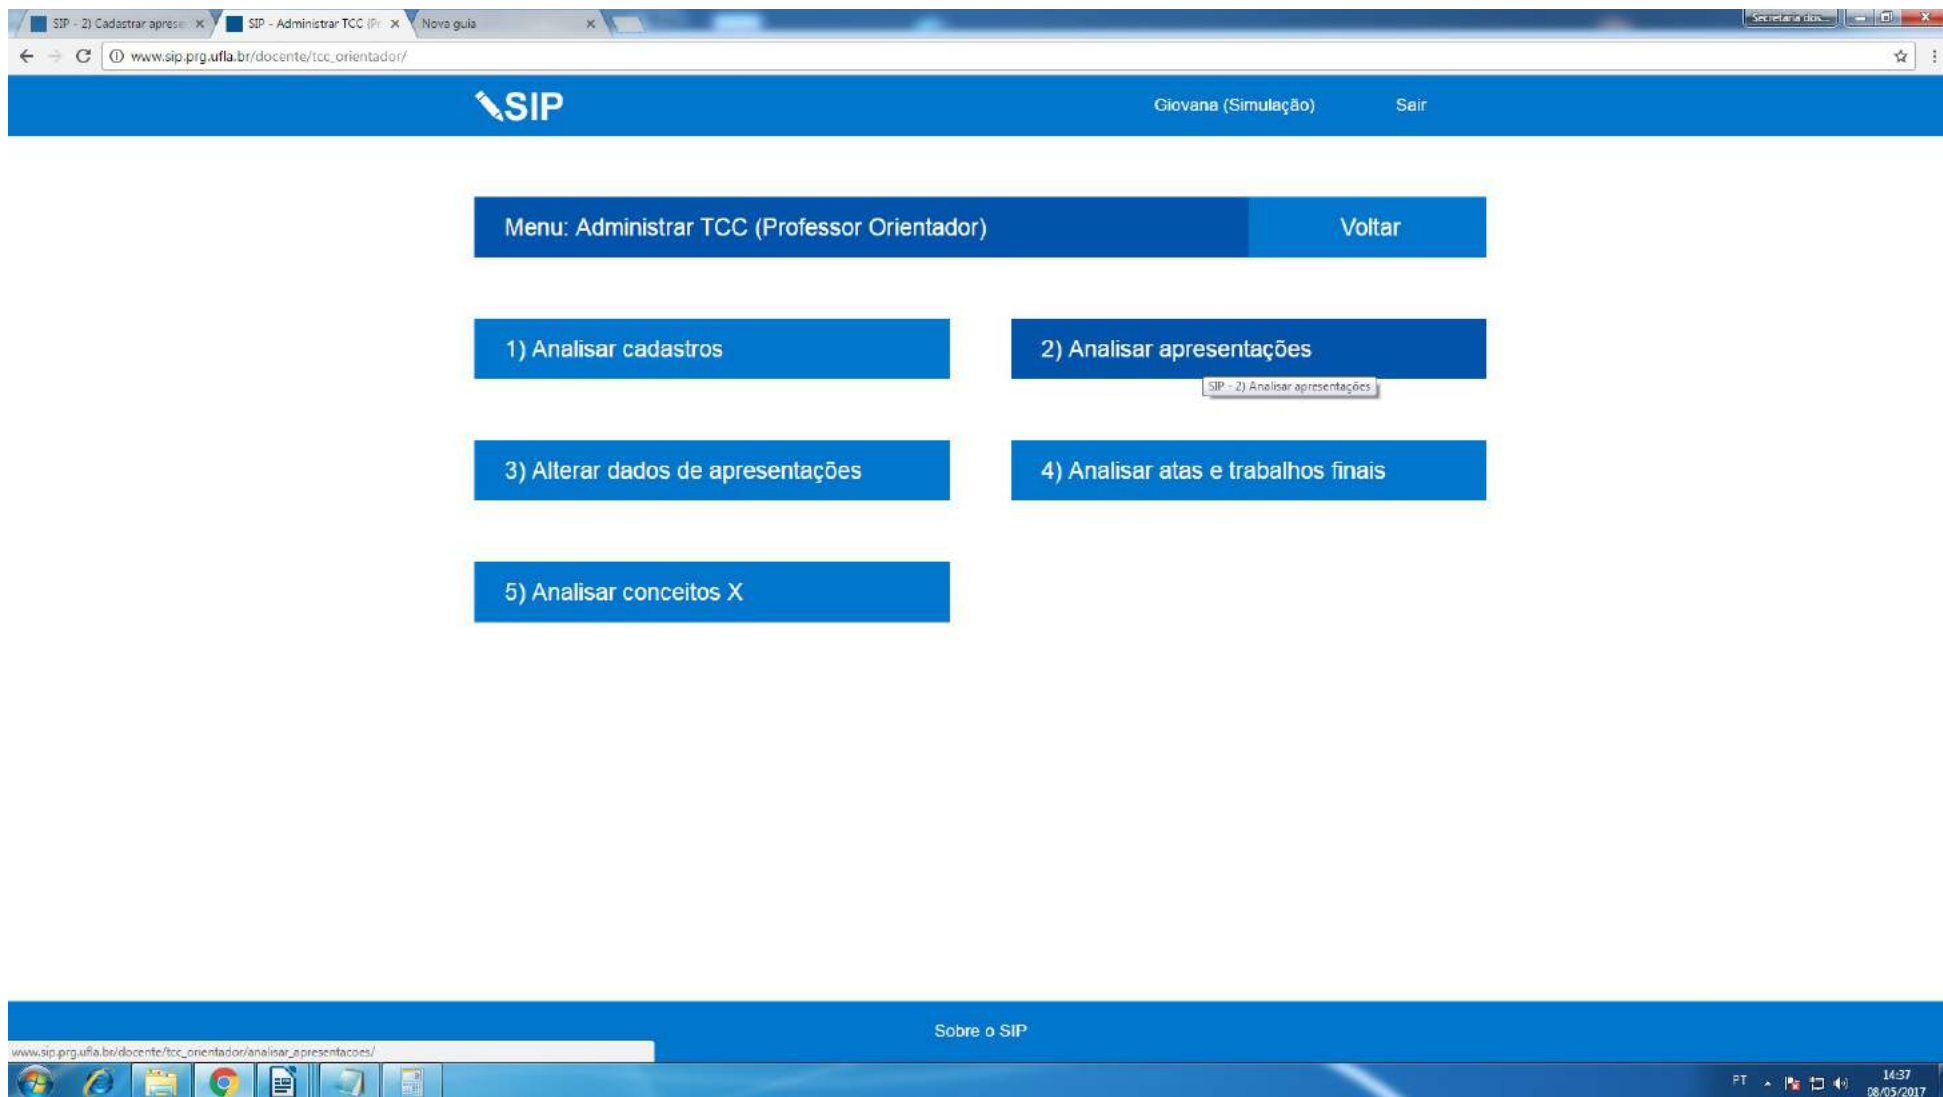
SIP - 2) Cadastrar aprese ×
SIP - Administrar TCC (Pr ×
Nova guia ×
Secretaria dos...

www.sip.prg.ufla.br/docente/tcc_orientador/

SIP
Giovana (Simulação)
Sair

Menu: Administrar TCC (Professor Orientador)
Voltar

1) Analisar cadastros
2) Analisar apresentações
SIP - 2) Analisar apresentações
3) Alterar dados de apresentações
4) Analisar atas e trabalhos finais
5) Analisar conceitos X

Sobre o SIP

www.sip.prg.ufla.br/docente/tcc_orientador/analisar_apresentacoes/

PT
14:37
08/05/2017